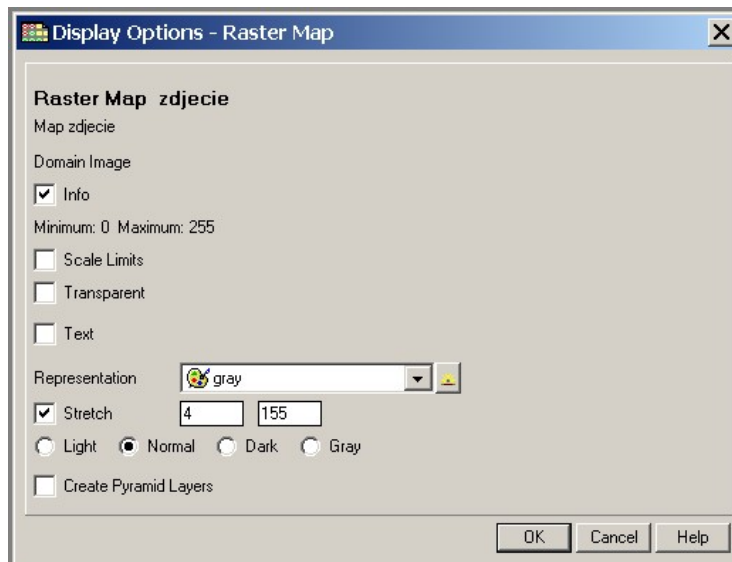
Display Options - Raster Map

Raster Map zdjecie
Map zdjecie

Domain Image

Info

Minimum: 0 Maximum: 255

Scale Limits

Transparent

Text

Representation gray

Stretch 4 155

Light Normal Dark Gray

Create Pyramid Layers

OK Cancel Help